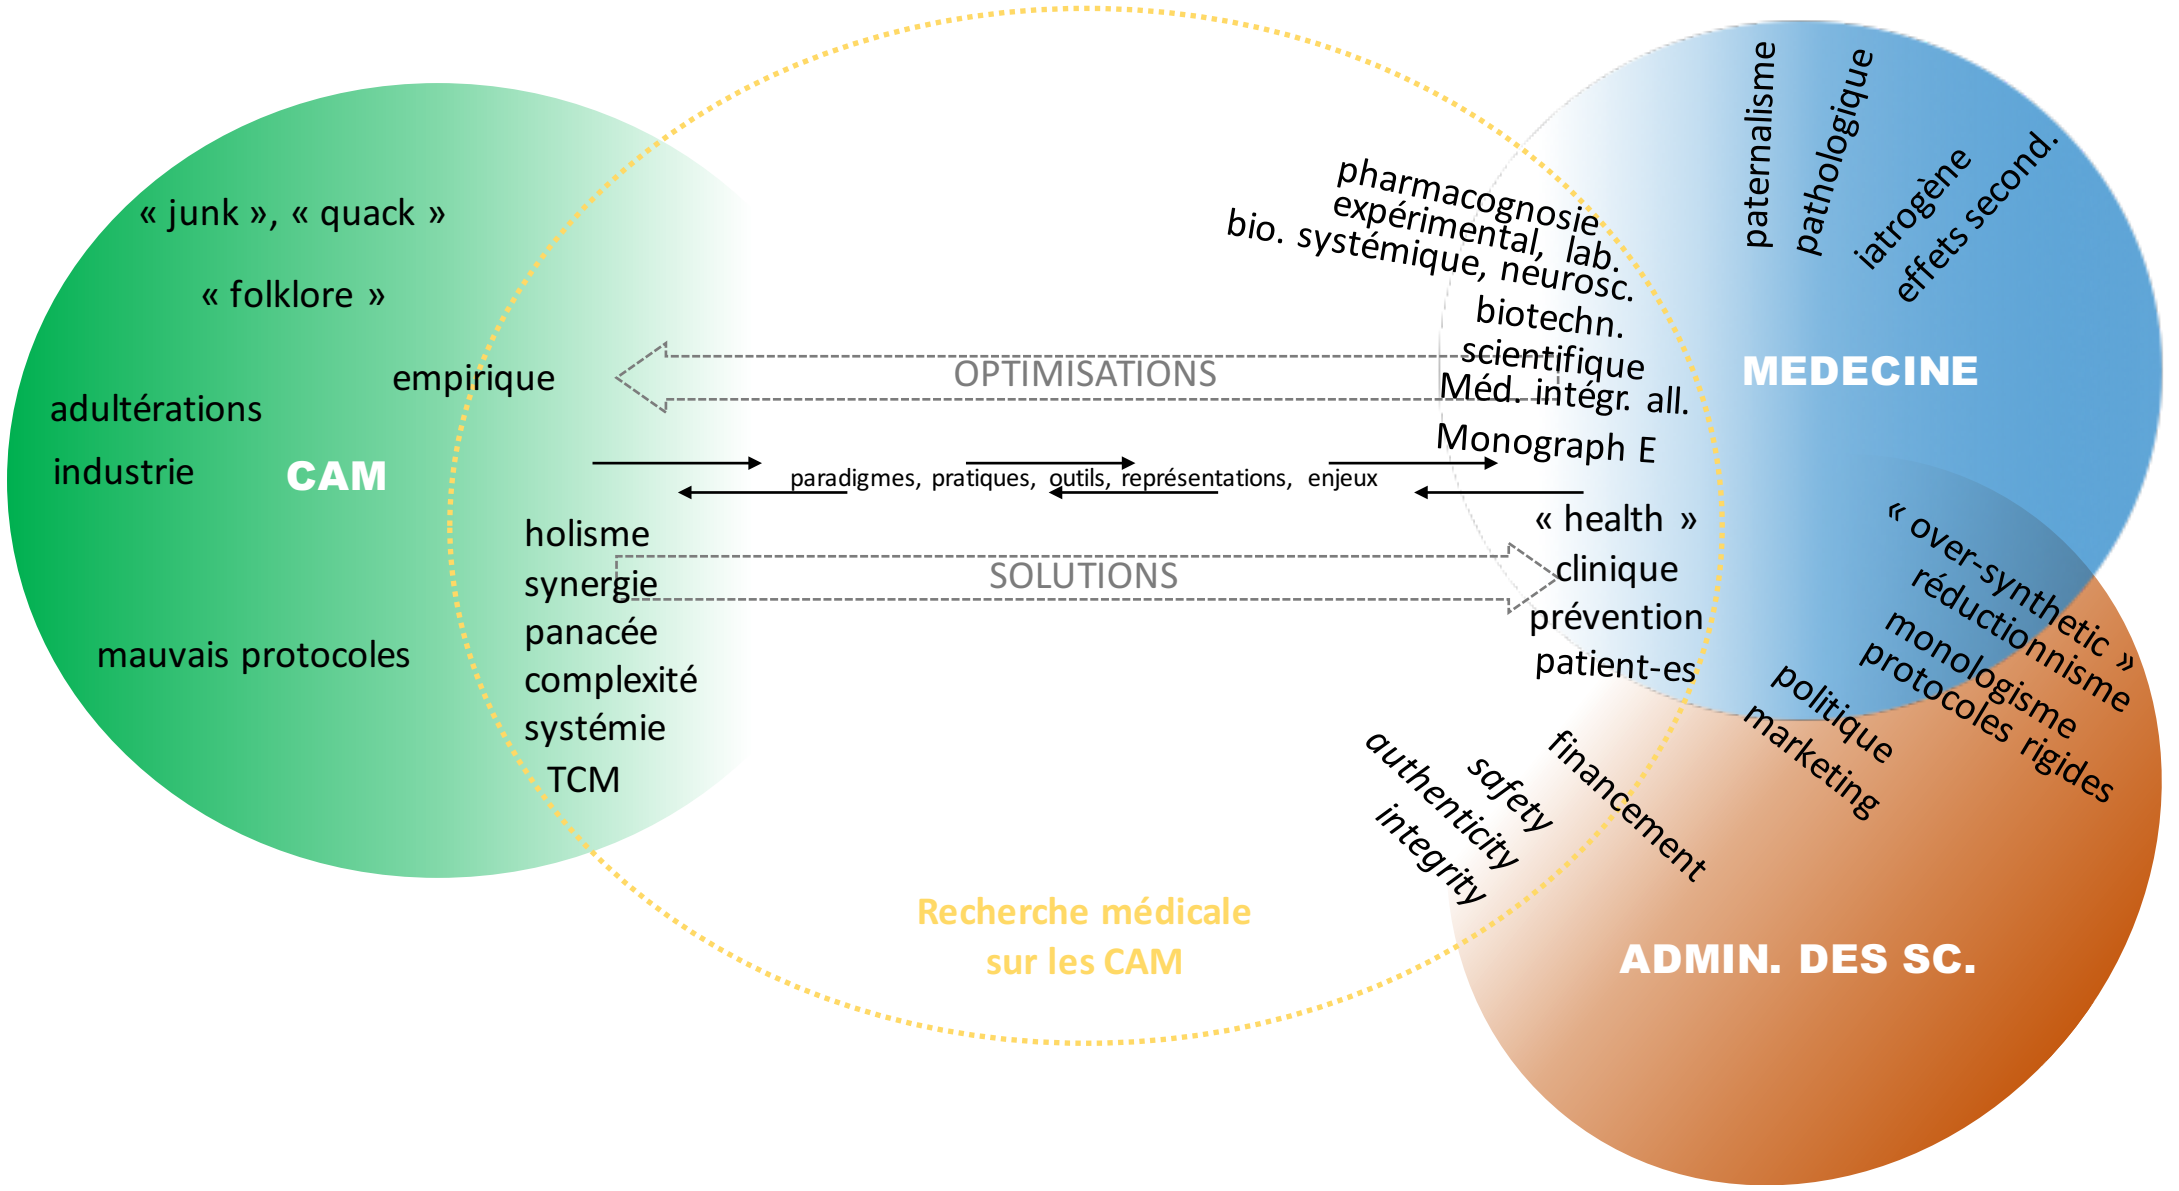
« junk », « quack »

« folklore »

empirique

adultérations

industrie

CAM

holisme
synergie
panacée
complexité
systémie
TCM

mauvais protocoles

OPTIMISATIONS

paradigmes, pratiques, outils, représentations, enjeux

SOLUTIONS

pharmacognosie
expérimental, lab.
bio. systémique, neurosc.
biotechn.
scientifique
Méd. intégr. all.
Monograph E

« health »
clinique
prévention
patient-es

paternalisme
pathologique
iatrogène
effets second.

MEDECINE

« over-synthetic »
réductionnisme
monologisme
protocoles rigides
politique
marketing
financement
safety
authenticity
integrity

ADMIN. DES SC.

Recherche médicale
sur les CAM